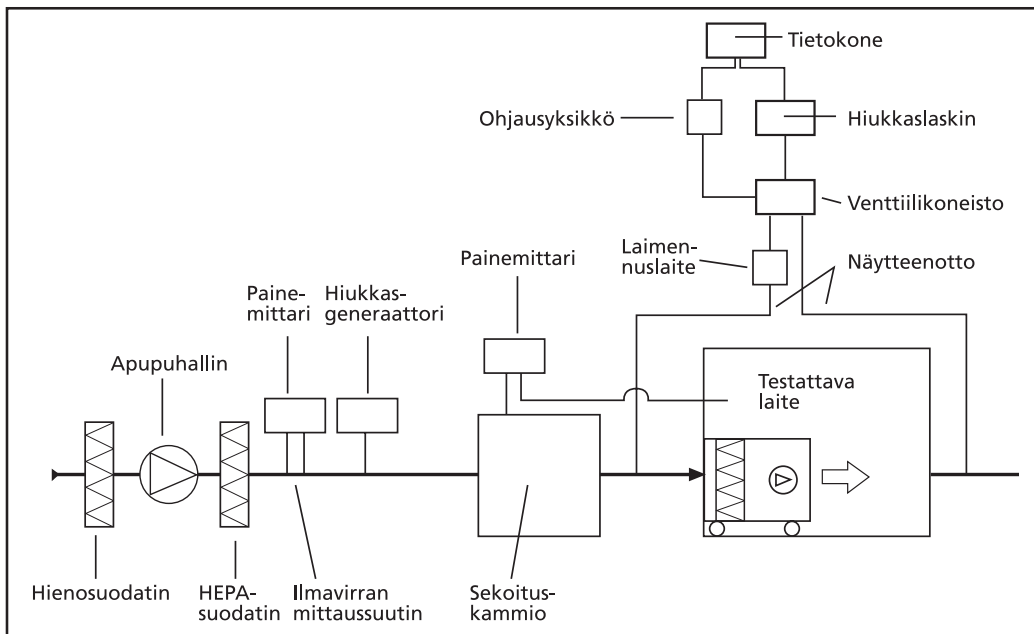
Tietokone

Ohjausyksikkö

Hiukkaslaskin

Venttiilikoneisto

Laimennuslaite

Näytteenotto

Painemittari

Painemittari

Hiukkasgeneraattori

Apupuhallin

Testattava laite

Hienosuodatin

HEPA-suodatin

Ilmavirran mittaussuutin

Sekoituskammio